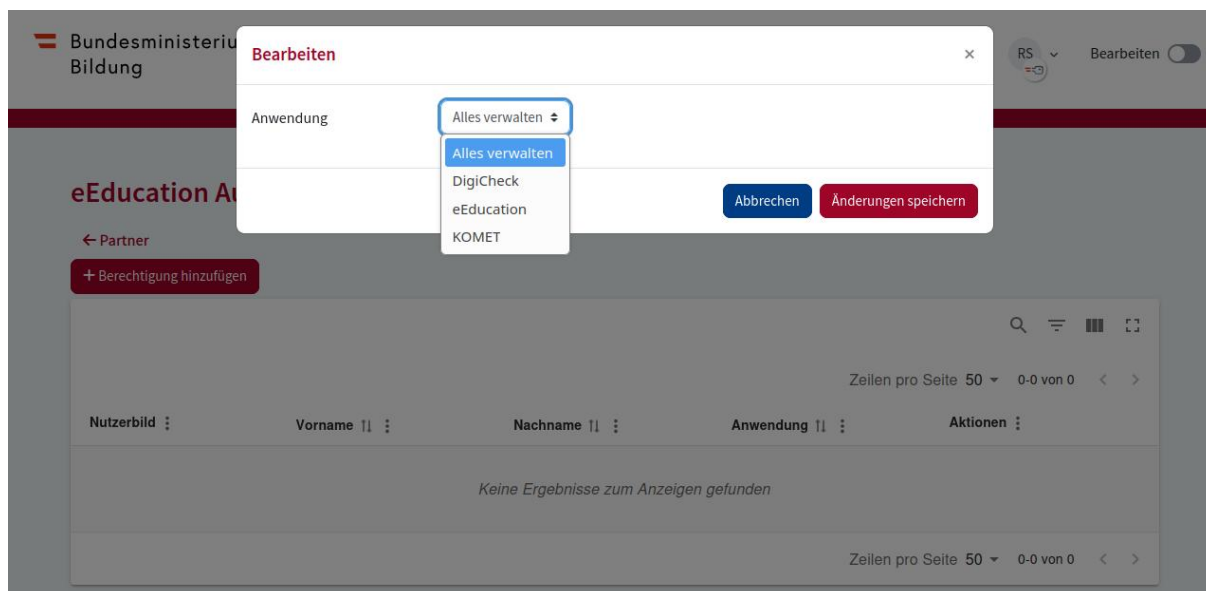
Bundesministeriu
Bildung

Bearbeiten ×

Anwendung Alles verwalten ≑

Alles verwalten
DigiCheck
eEducation
KOMET

Abbrechen Änderungen speichern

RS

Bearbeiten

eEducation Au

← Partner

+ Berechtigung hinzufügen

Zeilen pro Seite 50 ▾ 0-0 von 0 < >

| Nutzerbild ⋮ | Vorname ⇅ ⋮ | Nachname ⇅ ⋮ | Anwendung ⇅ ⋮ | Aktionen ⋮ |
|---|---|---|---|---|

Keine Ergebnisse zum Anzeigen gefunden

Zeilen pro Seite 50 ▾ 0-0 von 0 < >